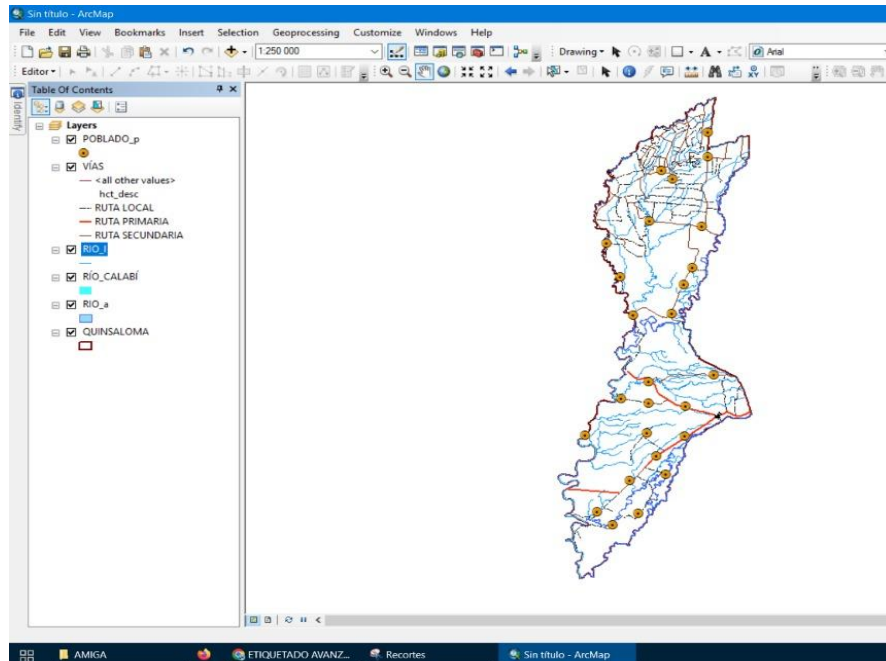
Sin título - ArcMap

File Edit View Bookmarks Insert Selection Geoprocessing Customize Windows Help

1:250 000

Drawing

Arial

Editor

Table Of Contents

Identify

Layers

POBLADO_p

VÍAS

<all other values>

hct_desc

RUTA LOCAL

RUTA PRIMARIA

RUTA SECUNDARIA

RIO_l

RÍO_CALABÍ

RIO_a

QUINSALOMA

AMIGA

ETIQUETADO AVANZ...

Recortes

Sin título - ArcMap